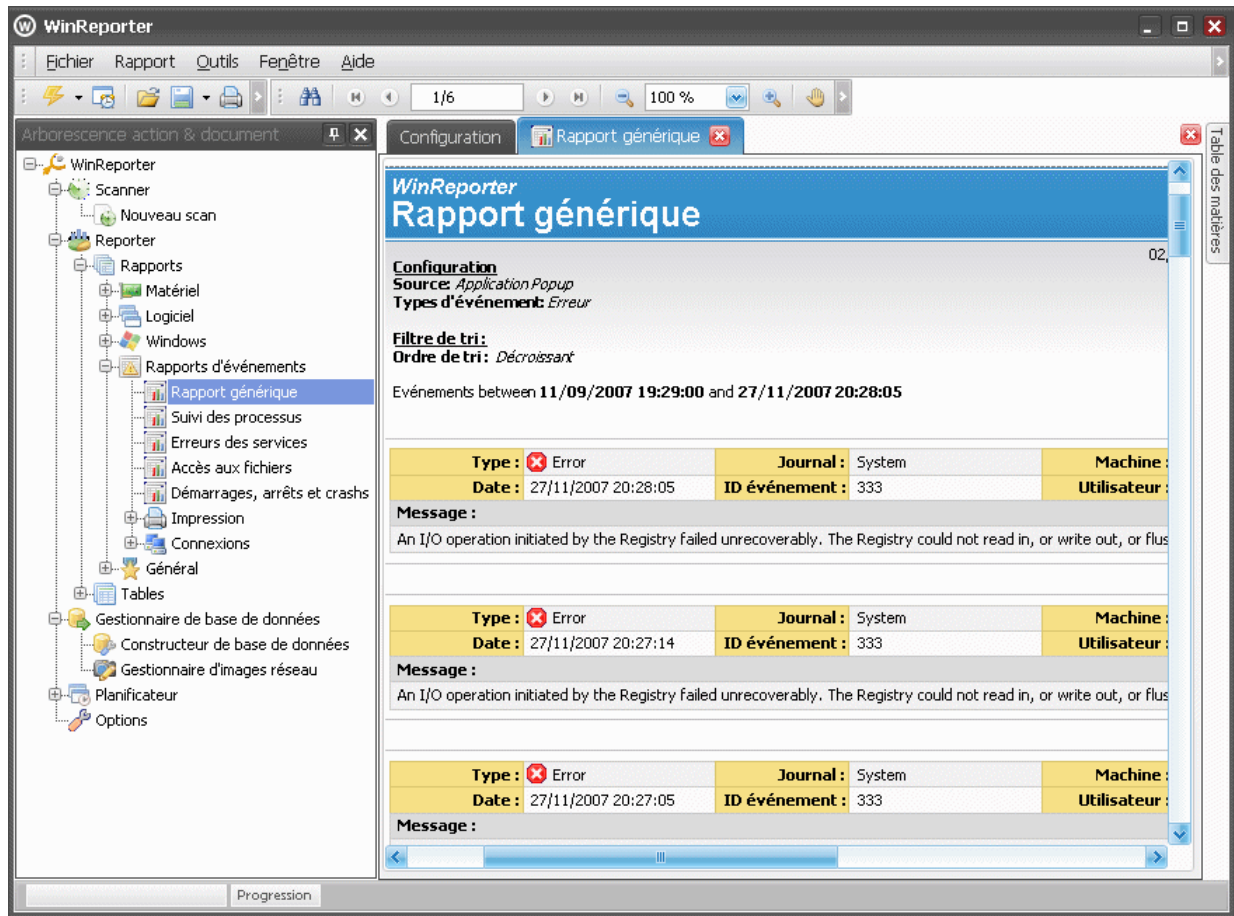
WinReporter

Fichier Rapport Outils Fenêtre Aide

1/6 100 %

Arborescence action & document

WinReporter
Scanner
Nouveau scan
Reporter
Rapports
Matériel
Logiciel
Windows
Rapports d'événements
Rapport générique
Suivi des processus
Erreurs des services
Accès aux fichiers
Démarrages, arrêts et crashs
Impression
Connexions
Général
Tables
Gestionnaire de base de données
Constructeur de base de données
Gestionnaire d'images réseau
Planificateur
Options

Configuration | Rapport générique

Table des matières

WinReporter
Rapport générique

02,

Configuration
Source: Application Popup
Types d'événement: Erreur

Filtre de tri:
Ordre de tri: Décroissant

Evénements between 11/09/2007 19:29:00 and 27/11/2007 20:28:05

| Type : | Error | Journal : | System | Machine : |
|---|---|---|---|---|
| Date : | 27/11/2007 20:28:05 | ID événement : | 333 | Utilisateur : |

Message :
An I/O operation initiated by the Registry failed unrecoverably. The Registry could not read in, or write out, or flus

| Type : | Error | Journal : | System | Machine : |
|---|---|---|---|---|
| Date : | 27/11/2007 20:27:14 | ID événement : | 333 | Utilisateur : |

Message :
An I/O operation initiated by the Registry failed unrecoverably. The Registry could not read in, or write out, or flus

| Type : | Error | Journal : | System | Machine : |
|---|---|---|---|---|
| Date : | 27/11/2007 20:27:05 | ID événement : | 333 | Utilisateur : |

Message :

Progression